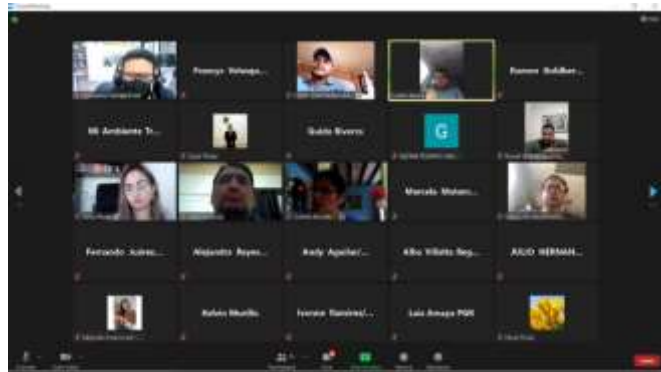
Fransys Velasqu...

Ramon Goldber...

Mi Ambiente Tr...

Guido Rivera

G

Marcelo Malaver...

Fernando Juarez...

Alejandro Reyes...

Andy Aguilar/...

Alba Villalta Reg...

JULIO HERNAN...

Kelvin Murillo

Ivonne Ramirez/...

Luis Amaya PGR

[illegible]